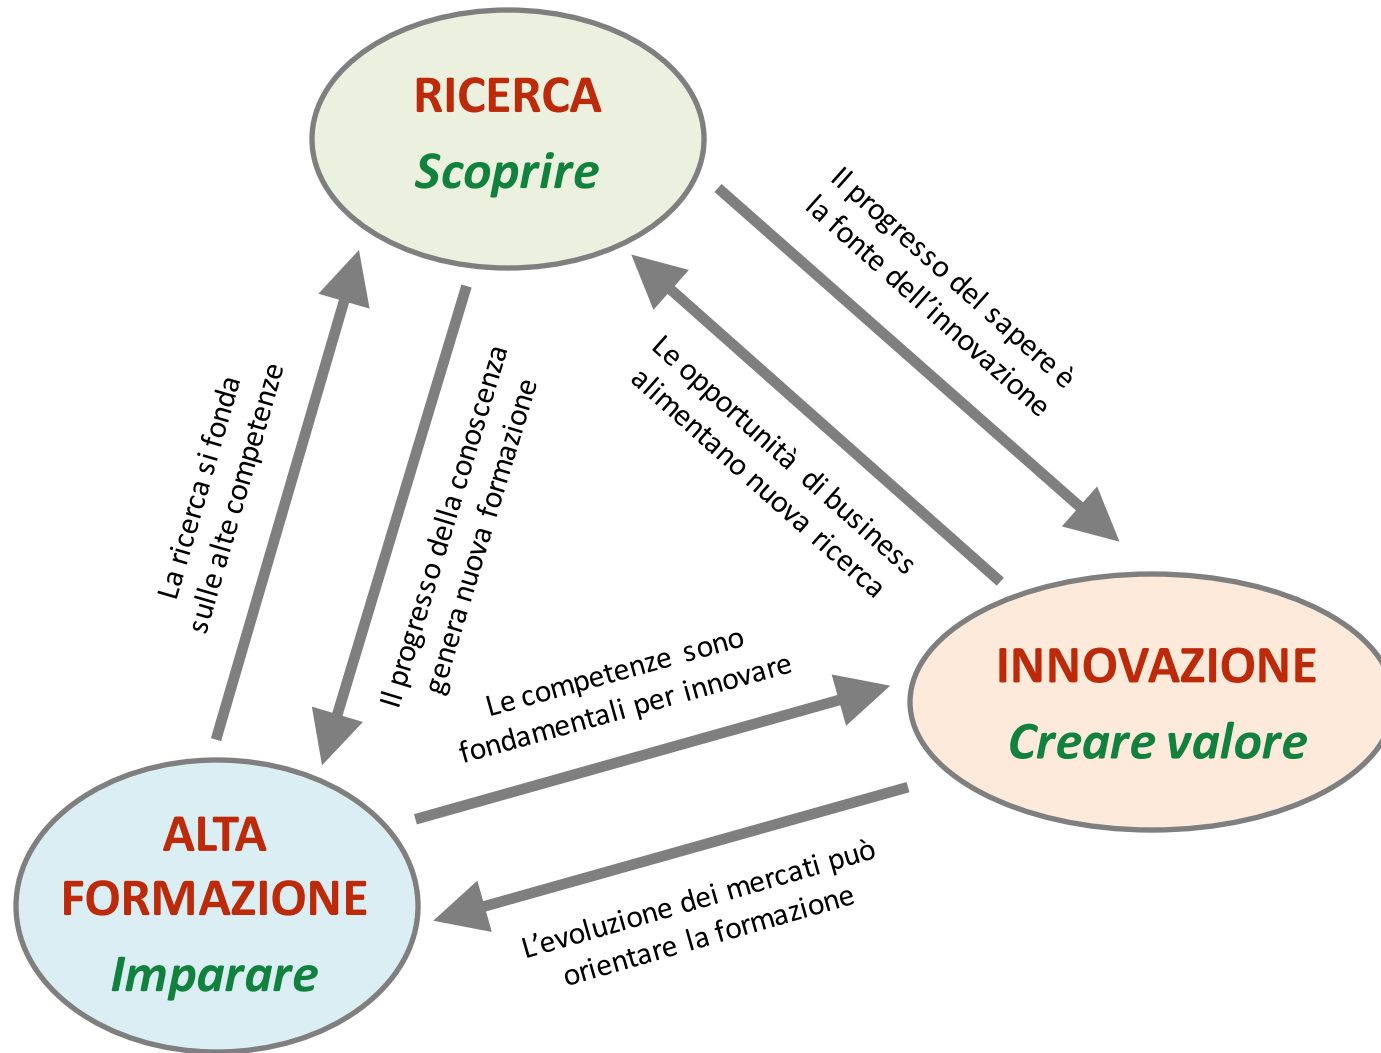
RICERCA
Scoprire

Il progresso del sapere è la fonte dell'innovazione

Le opportunità di business alimentano nuova ricerca

La ricerca si fonda sulle alte competenze

Il progresso della conoscenza genera nuova formazione

INNOVAZIONE
Creare valore

Le competenze sono fondamentali per innovare

ALTA FORMAZIONE
Imparare

L'evoluzione dei mercati può orientare la formazione